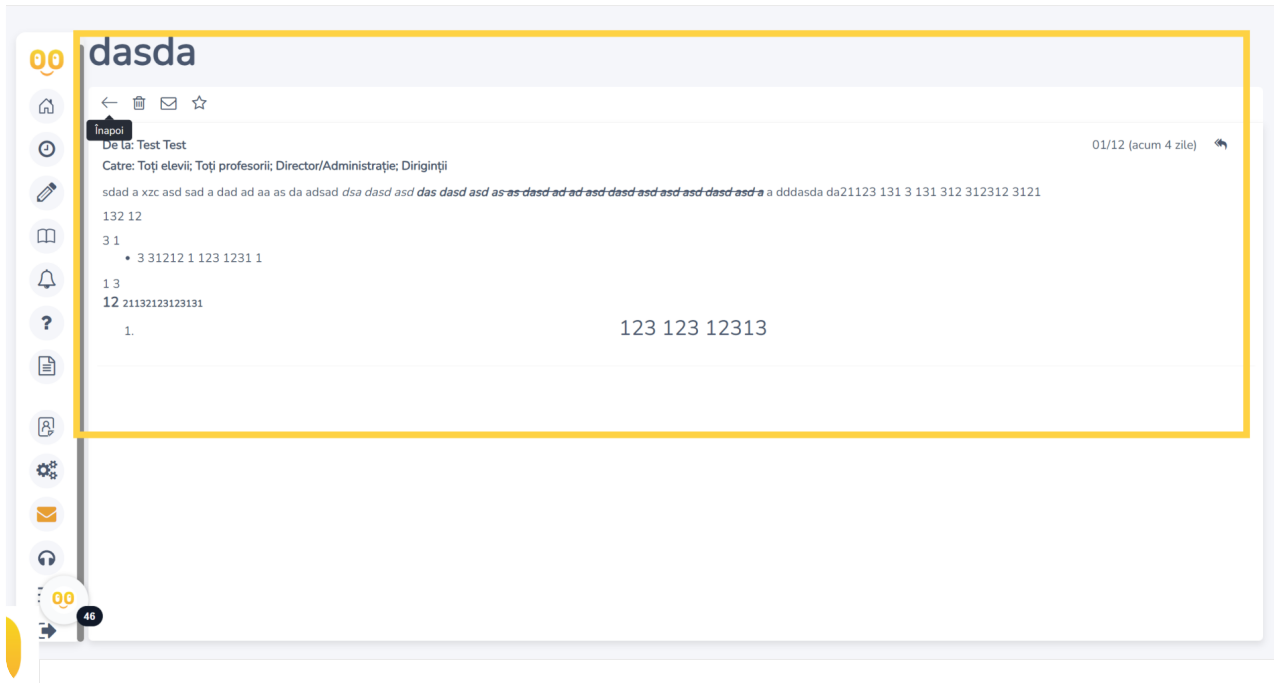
dasda

Înapoi

De la: Test Test
Catre: Toți elevii; Toți profesorii; Director/Administrație; Diriginții

01/12 (acum 4 zile)

sdad a xzc asd sad a dad ad aa as da adsad dsa dasd asd das dasd asd as as dasd ad ad asd dasd asd asd asd dasd asd a a dddasda da21123 131 3 131 312 312312 3121

132 12

3 1

- 3 31212 1 123 1231 1

1 3
12 21132123123131

1. 123 123 12313

46